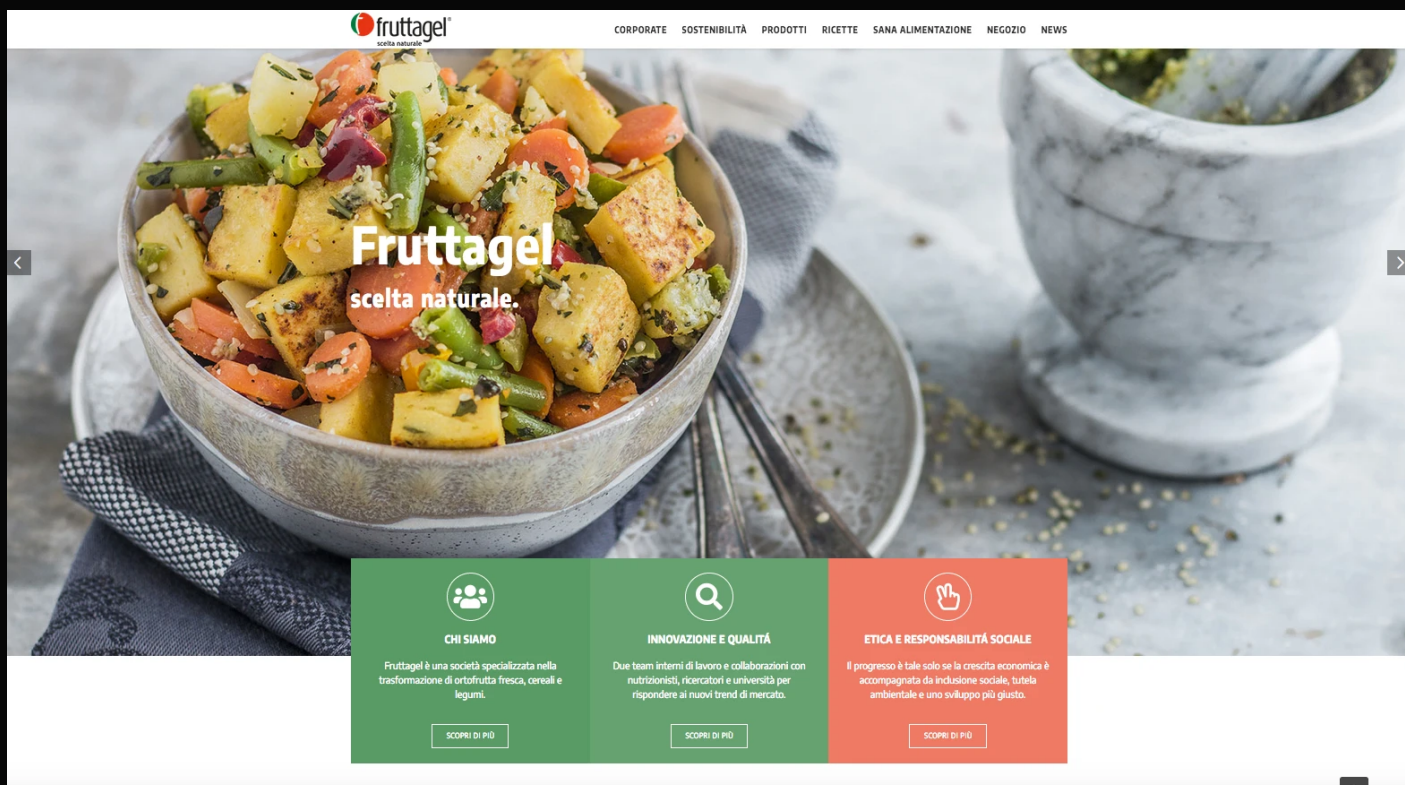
fruttagel®
scelta naturale

CORPORATE SOSTENIBILITÀ PRODOTTI RICETTE SANA ALIMENTAZIONE NEGOZIO NEWS

Fruttagel
scelta naturale.

CHI SIAMO

Fruttagel è una società specializzata nella trasformazione di ortofrutta fresca, cereali e legumi.

SCOPRI DI PIÙ

INNOVAZIONE E QUALITÀ

Due team interni di lavoro e collaborazioni con nutrizionisti, ricercatori e università per rispondere ai nuovi trend di mercato.

SCOPRI DI PIÙ

ETICA E RESPONSABILITÀ SOCIALE

Il progresso è tale solo se la crescita economica è accompagnata da inclusione sociale, tutela ambientale e uno sviluppo più giusto.

SCOPRI DI PIÙ